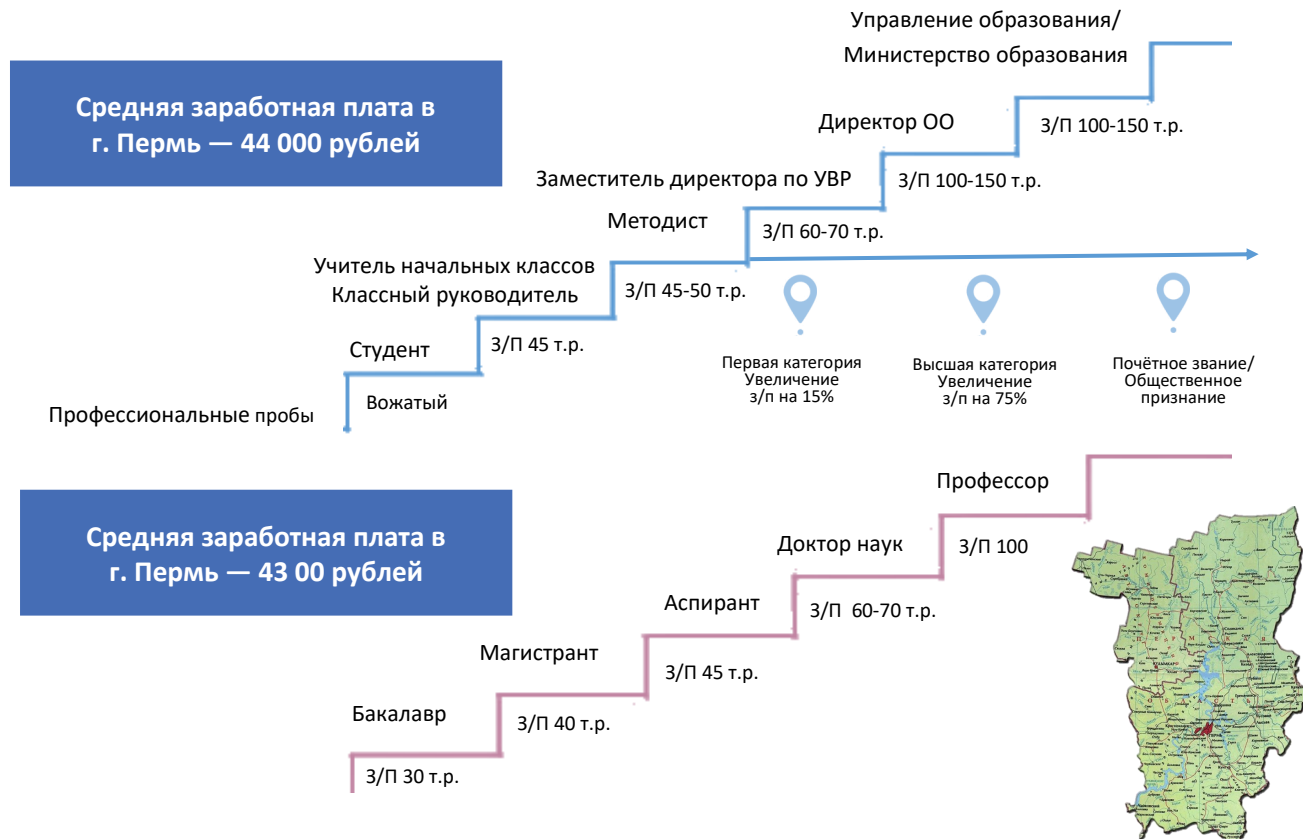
Управление образования/
Министерство образования

Средняя заработная плата в г. Пермь — 44 000 рублей

Директор ОО

З/П 100-150 т.р.

Заместитель директора по УВР

З/П 100-150 т.р.

Методист

З/П 60-70 т.р.

Учитель начальных классов
Классный руководитель

З/П 45-50 т.р.

Студент

З/П 45 т.р.

Вожатый

Профессиональные пробы

Первая категория
Увеличение
з/п на 15%

Высшая категория
Увеличение
з/п на 75%

Почётное звание/
Общественное
признание

Профессор

Средняя заработная плата в г. Пермь — 43 00 рублей

Доктор наук

З/П 100

Аспирант

З/П 60-70 т.р.

Магистрант

З/П 45 т.р.

Бакалавр

З/П 40 т.р.

З/П 30 т.р.